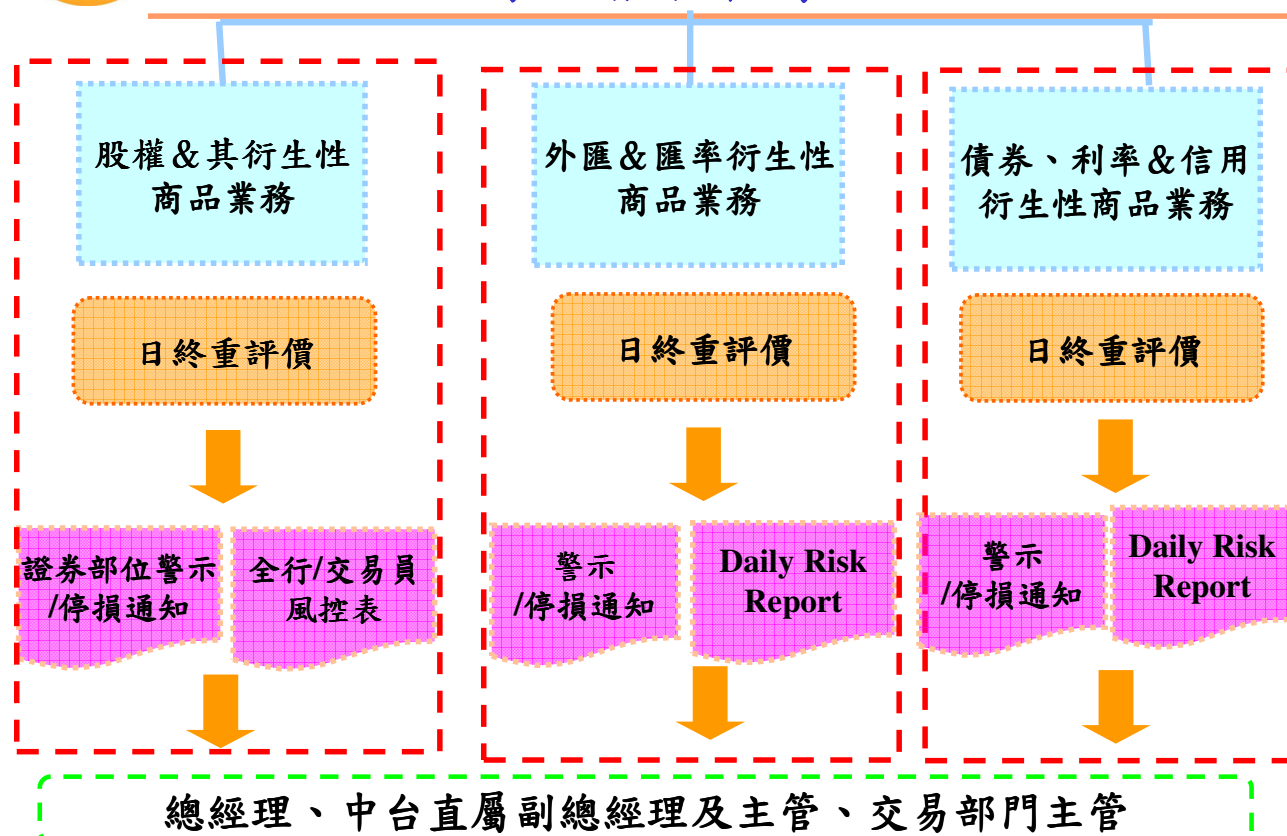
股權&其衍生性商品業務

日終重評價

證券部位警示/停損通知

全行/交易員風控表

外匯&匯率衍生性商品業務

日終重評價

警示/停損通知

Daily Risk Report

債券、利率&信用衍生性商品業務

日終重評價

警示/停損通知

Daily Risk Report

總經理、中台直屬副總經理及主管、交易部門主管